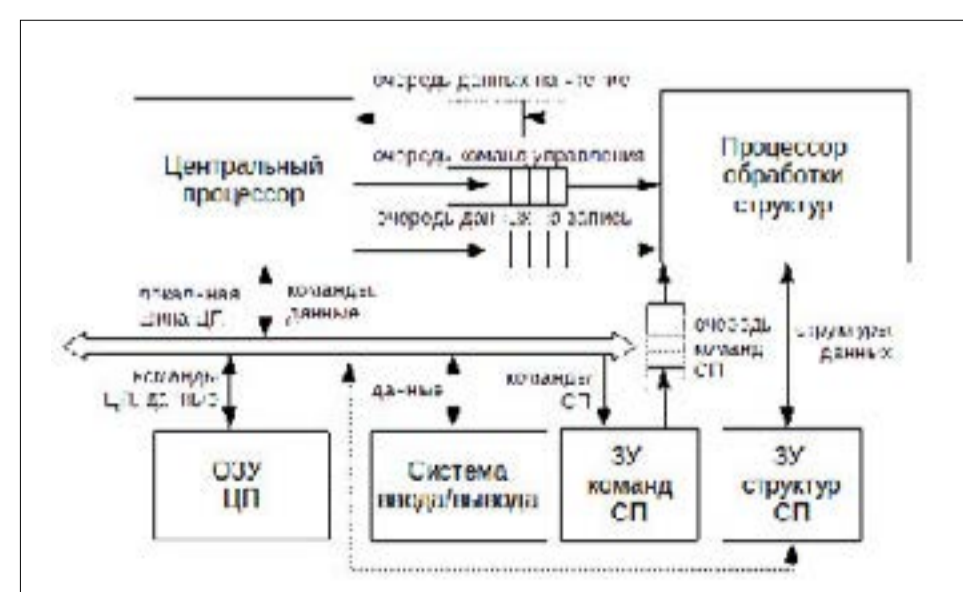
очередь данных на чтение

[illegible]

Центральный процессор

очередь команд управления

очередь данных для записи

Процессор обработки структур

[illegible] шина ЦП

команды данные

очередь команд СП

структуры данных

команды ЦП, данные

данные

команды СП

ОЗУ ЦП

Система ввода/вывода

ЗУ команд СП

ЗУ структур СП